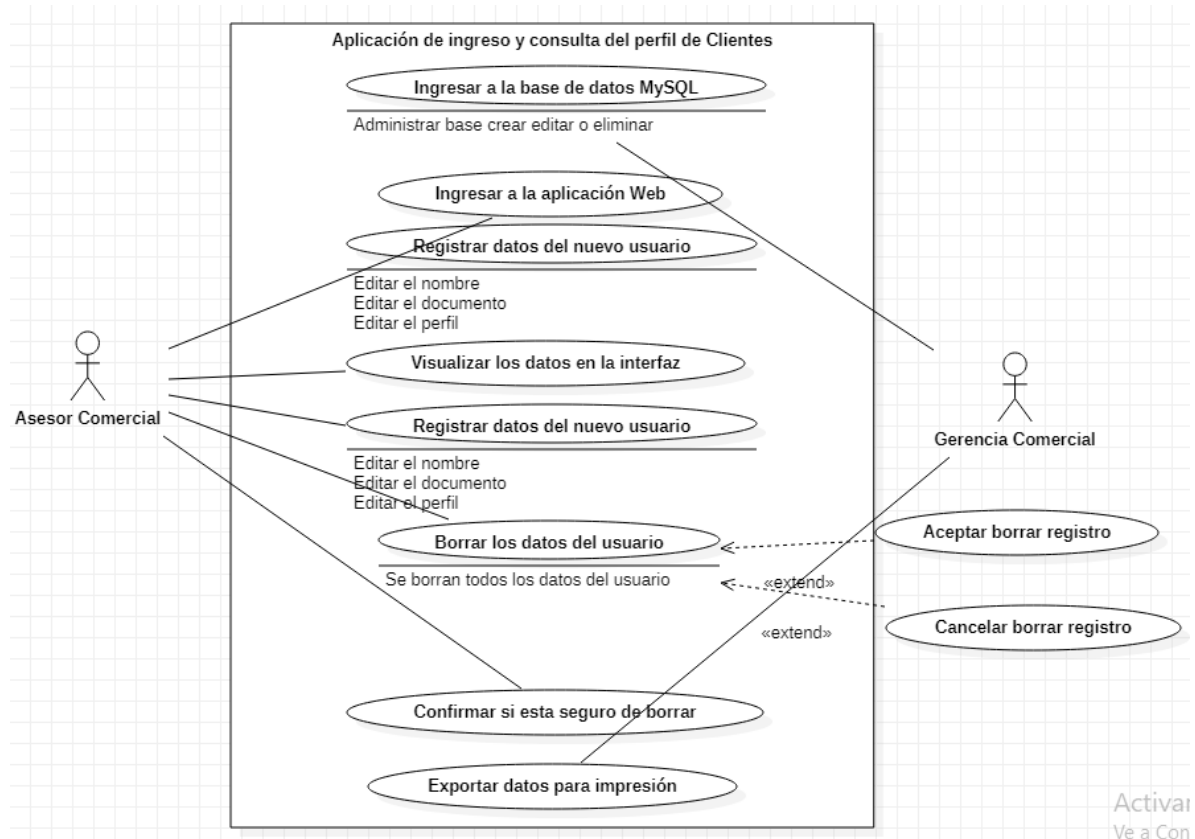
Aplicación de ingreso y consulta del perfil de Clientes

Ingresar a la base de datos MySQL

Administrar base crear editar o eliminar

Ingresar a la aplicación Web

Registrar datos del nuevo usuario

Editar el nombre
Editar el documento
Editar el perfil

Asesor Comercial

Visualizar los datos en la interfaz

Registrar datos del nuevo usuario

Editar el nombre
Editar el documento
Editar el perfil

Gerencia Comercial

Borrar los datos del usuario

Se borran todos los datos del usuario

Aceptar borrar registro

«extend»

Cancelar borrar registro

«extend»

Confirmar si esta seguro de borrar

Exportar datos para impresión

Activar
Ve a Con